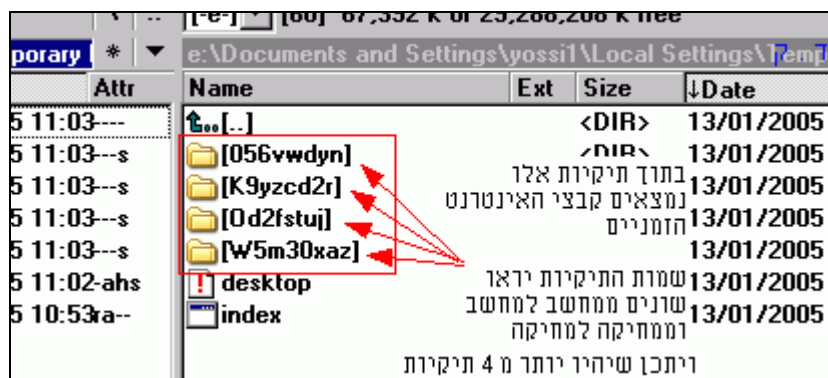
[-e-] [60] 67,392 k of 25,288,208 k free

porary | * | e:\Documents and Settings\yossi1\Local Settings\Temp

| Attr |
|---|
| 5 11:03---- |
| 5 11:03---s |
| 5 11:03---s |
| 5 11:03---s |
| 5 11:03---s |
| 5 11:02-ahs |
| 5 10:53ra-- |

| Name | Ext | Size | ↓Date |
|---|---|---|---|
| [..] | | <DIR> | 13/01/2005 |
| [056vwdyn] | | <DIR> | 13/01/2005 |
| [K9yzcd2r] | | | 13/01/2005 |
| [Od2fstuj] | | | 13/01/2005 |
| [W5m30xaz] | | | 13/01/2005 |
| desktop | | | 13/01/2005 |
| index | | | 13/01/2005 |

בתוך תיקיות אלו נמצאים קבצי האינטרנט הזמניים

שמות התיקיות יראו שונים ממחשב למחשב וממחיקה למחיקה

ויתכן שיהיו יותר מ 4 תיקיות